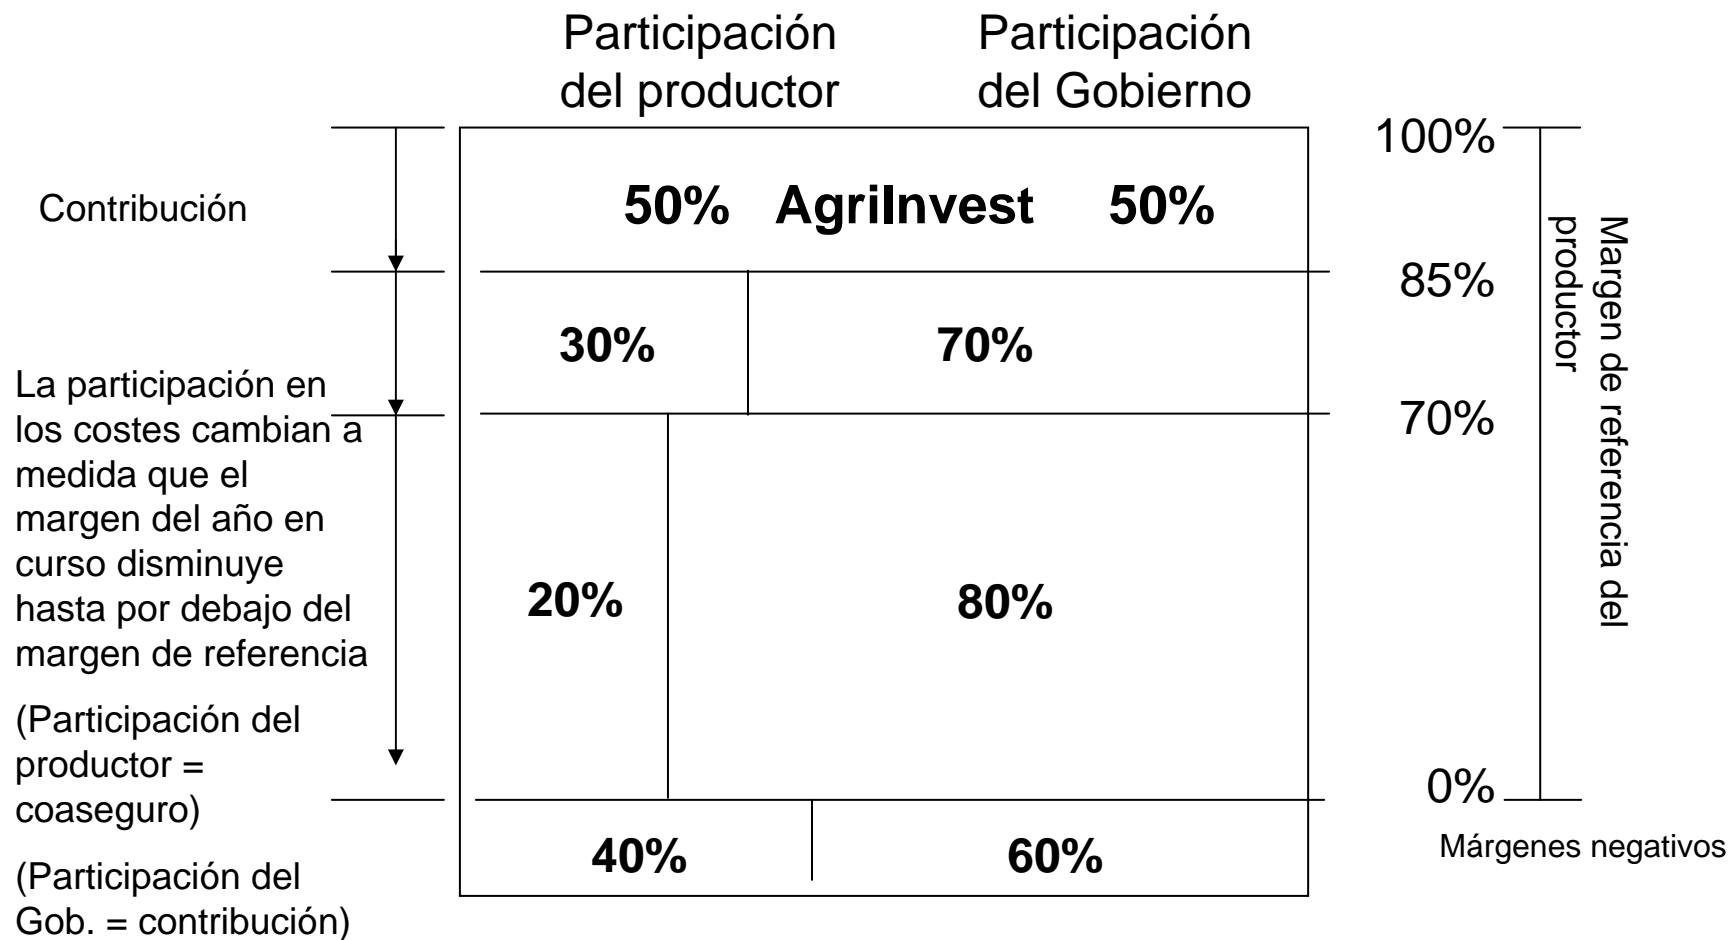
Participación del productor

Participación del Gobierno

Contribución

50% AgriInvest 50%

30% 70%

20% 80%

40% 60%

La participación en los costes cambian a medida que el margen del año en curso disminuye hasta por debajo del margen de referencia

(Participación del productor = coaseguro)

(Participación del Gob. = contribución)

100%

85%

70%

0%

Márgenes negativos

Margen de referencia del productor